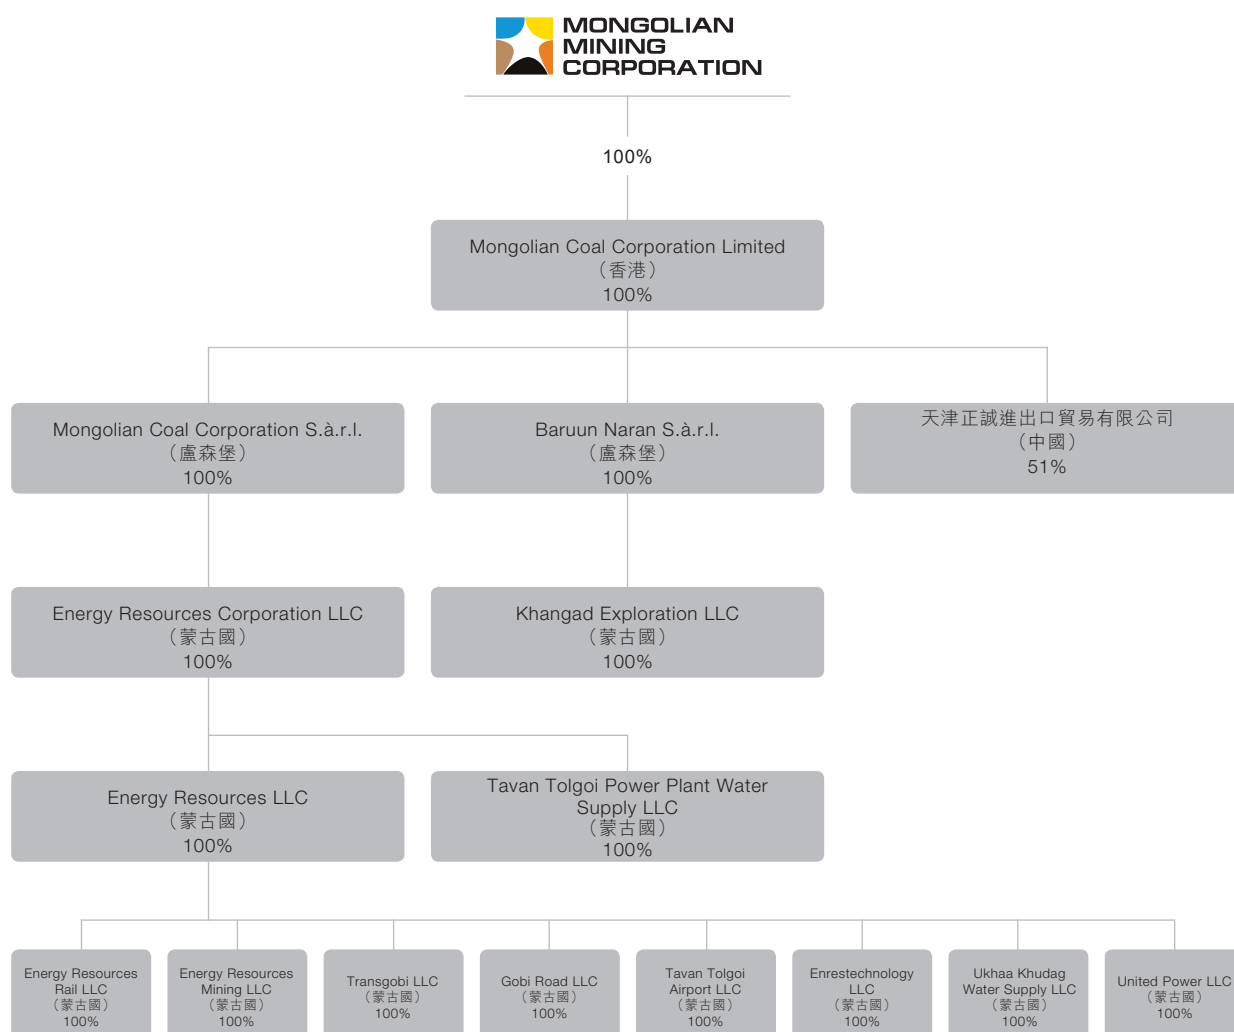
MONGOLIAN MINING CORPORATION

100%

Mongolian Coal Corporation Limited
（香港）
100%

Mongolian Coal Corporation S.à.r.l.
（盧森堡）
100%

Baruun Naran S.à.r.l.
（盧森堡）
100%

天津正誠進出口貿易有限公司
（中國）
51%

Energy Resources Corporation LLC
（蒙古國）
100%

Khangad Exploration LLC
（蒙古國）
100%

Energy Resources LLC
（蒙古國）
100%

Tavan Tolgoi Power Plant Water Supply LLC
（蒙古國）
100%

Energy Resources Rail LLC
（蒙古國）
100%

Energy Resources Mining LLC
（蒙古國）
100%

Transgobi LLC
（蒙古國）
100%

Gobi Road LLC
（蒙古國）
100%

Tavan Tolgoi Airport LLC
（蒙古國）
100%

Enrestechnology LLC
（蒙古國）
100%

Ukhaa Khudag Water Supply LLC
（蒙古國）
100%

United Power LLC
（蒙古國）
100%